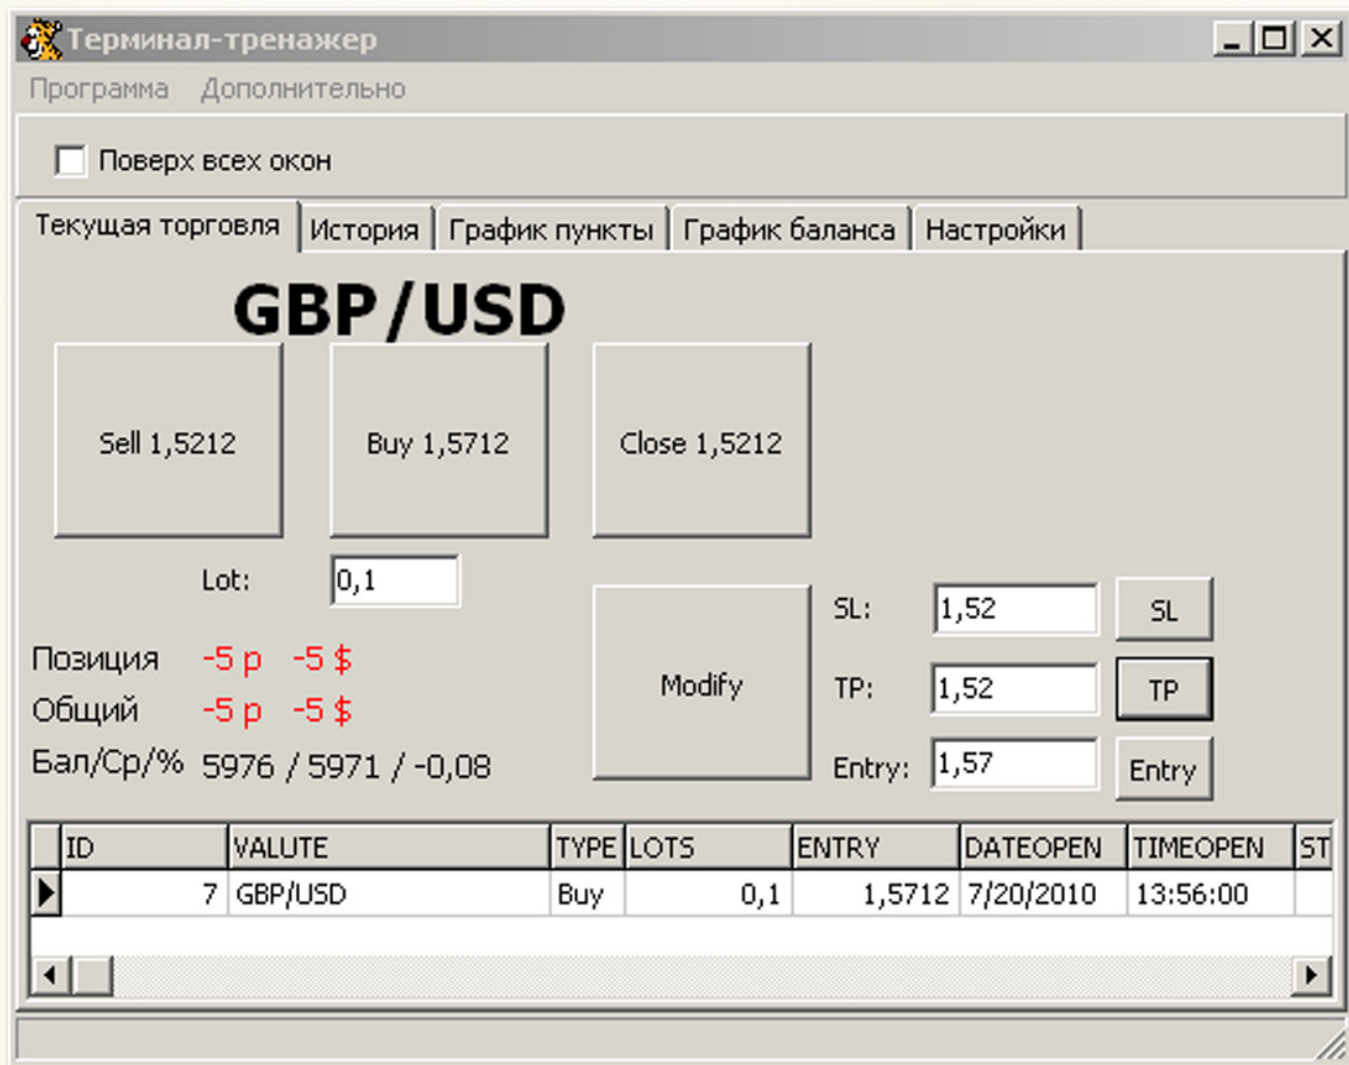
Терминал-тренажер

Программа Дополнительно

Поверх всех окон

Текущая торговля | История | График пункты | График баланса | Настройки

GBP/USD

Sell 1,5212

Buy 1,5712

Close 1,5212

Lot: 0,1

Modify

SL: 1,52 SL

TP: 1,52 TP

Entry: 1,57 Entry

Позиция -5 p -5 $

Общий -5 p -5 $

Бал/Ср/% 5976 / 5971 / -0,08

| ID | VALUTE | TYPE | LOTS | ENTRY | DATEOPEN | TIMEOPEN | ST |
|---|---|---|---|---|---|---|---|
| 7 | GBP/USD | Buy | 0,1 | 1,5712 | 7/20/2010 | 13:56:00 | |